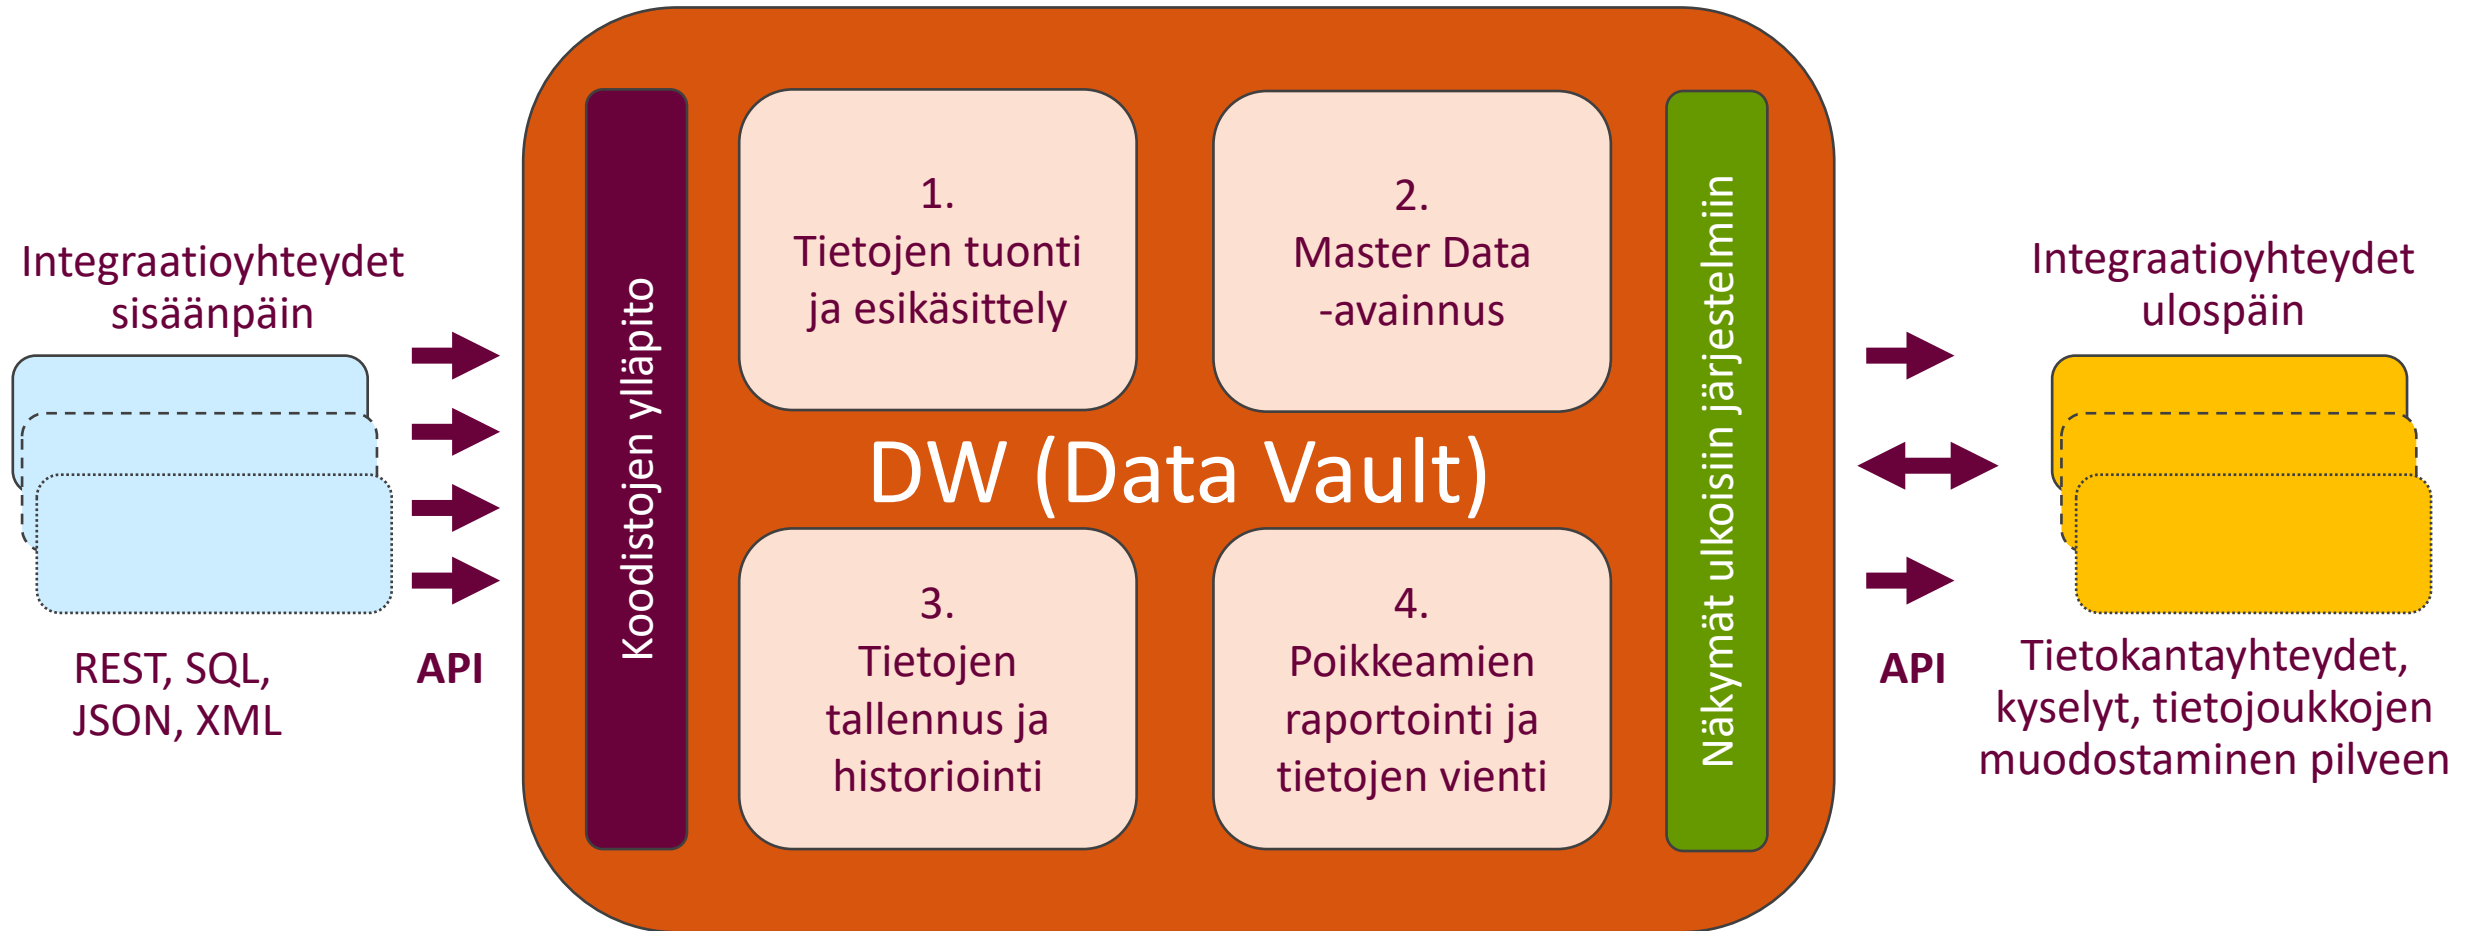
Integraatioyhteydet sisäänpäin

REST, SQL, JSON, XML

API

Koodistojen ylläpito

1.
Tietojen tuonti ja esikäsittely

2.
Master Data -avainnus

DW (Data Vault)

3.
Tietojen tallennus ja historiointi

4.
Poikkeamien raportointi ja tietojen vienti

Näkymät ulkoisiin järjestelmiin

API

Integraatioyhteydet ulospäin

Tietokantayhteydet, kyselyt, tietojoukkojen muodostaminen pilveen